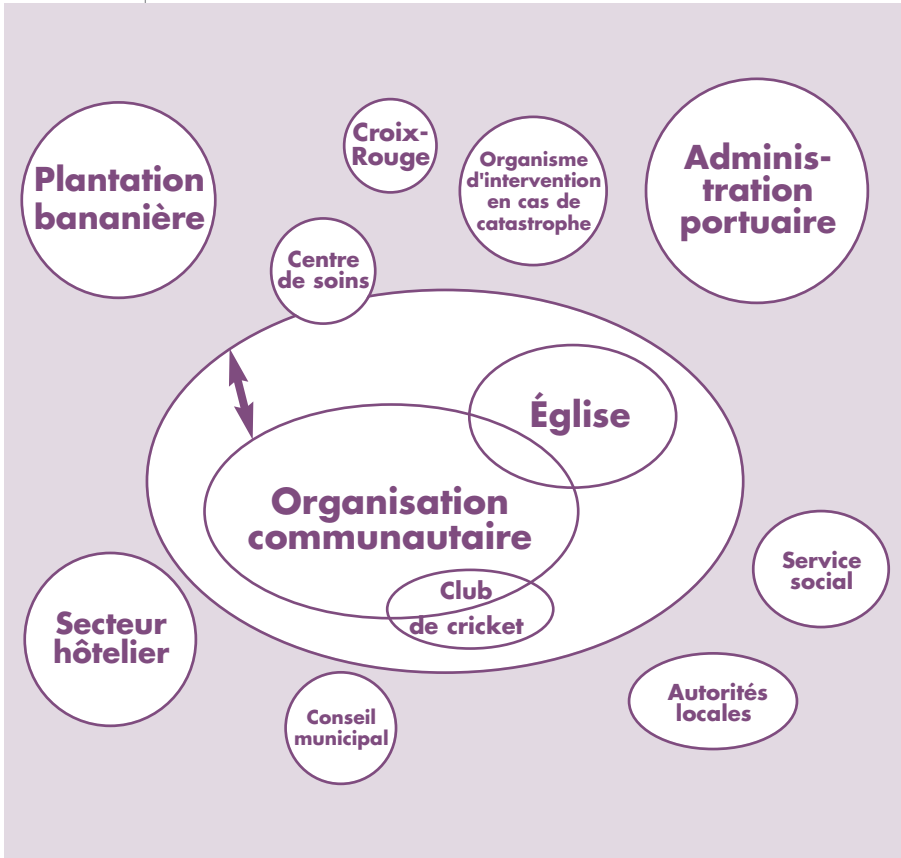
Plantation bananière

Croix-Rouge

Organisme d'intervention en cas de catastrophe

Adminis-tration portuaire

Centre de soins

Église

Organisation communautaire

Club de cricket

Service social

Secteur hôtelier

Autorités locales

Conseil municipal